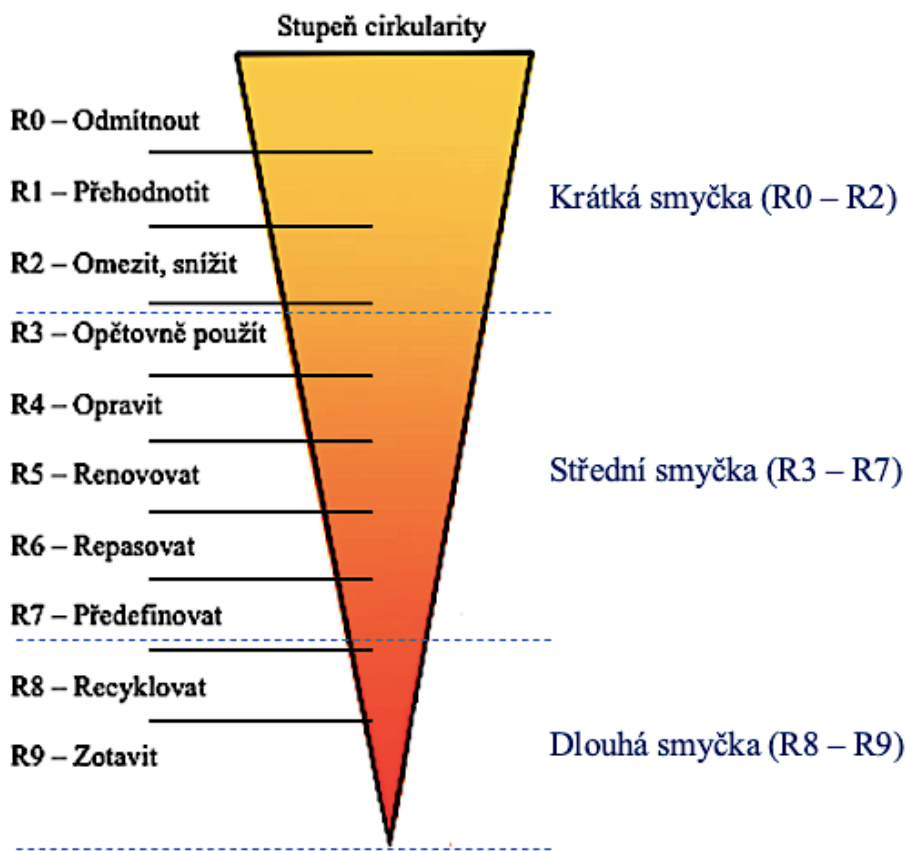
Stupeň cirkularity

R0 – Odmítnout

R1 – Přehodnotit

R2 – Omezit, snížit

R3 – Opětovně použít

R4 – Opravit

R5 – Renovovat

R6 – Repasovat

R7 – Předefinovat

R8 – Recyklovat

R9 – Zotavit

Krátká smyčka (R0 – R2)

Střední smyčka (R3 – R7)

Dlouhá smyčka (R8 – R9)